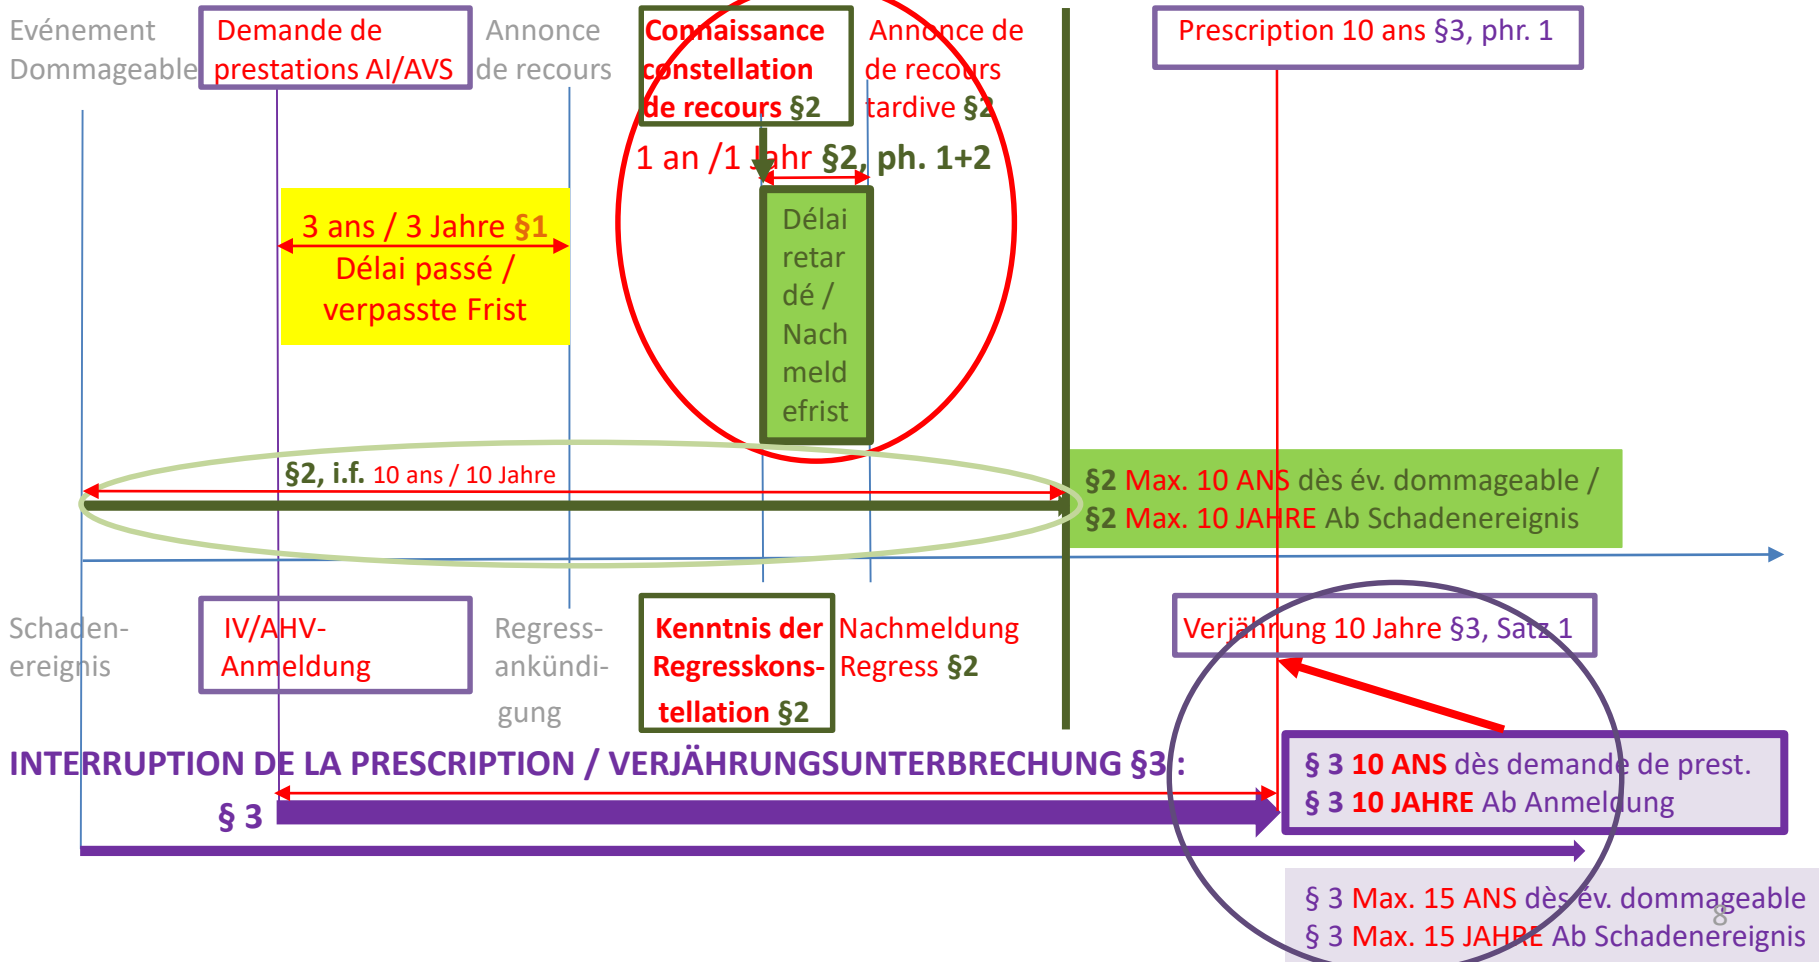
Evénement Dommageable

Demande de prestations AI/AVS

Annonce de recours

Connaissance constellation de recours §2

Annonce de de recours tardive §2

Prescription 10 ans §3, phr. 1

1 an /1 Jahr §2, ph. 1+2

3 ans / 3 Jahre §1
Délai passé / verpasste Frist

Délai retardé / Nachmeldefrist

§2, i.f. 10 ans / 10 Jahre

§2 Max. 10 ANS dès év. dommageable /
§2 Max. 10 JAHRE Ab Schadenereignis

Schaden-ereignis

IV/AHV-Anmeldung

Regress-ankündi-gung

Kenntnis der Regresskons-tellation §2

Nachmeldung Regress §2

Verjährung 10 Jahre §3, Satz 1

INTERRUPTION DE LA PRESCRIPTION / VERJÄHRUNGSUNTERBRECHUNG §3 :

§ 3

§ 3 10 ANS dès demande de prest.
§ 3 10 JAHRE Ab Anmeldung

§ 3 Max. 15 ANS dès év. dommageable
§ 3 Max. 15 JAHRE Ab Schadenereignis

8